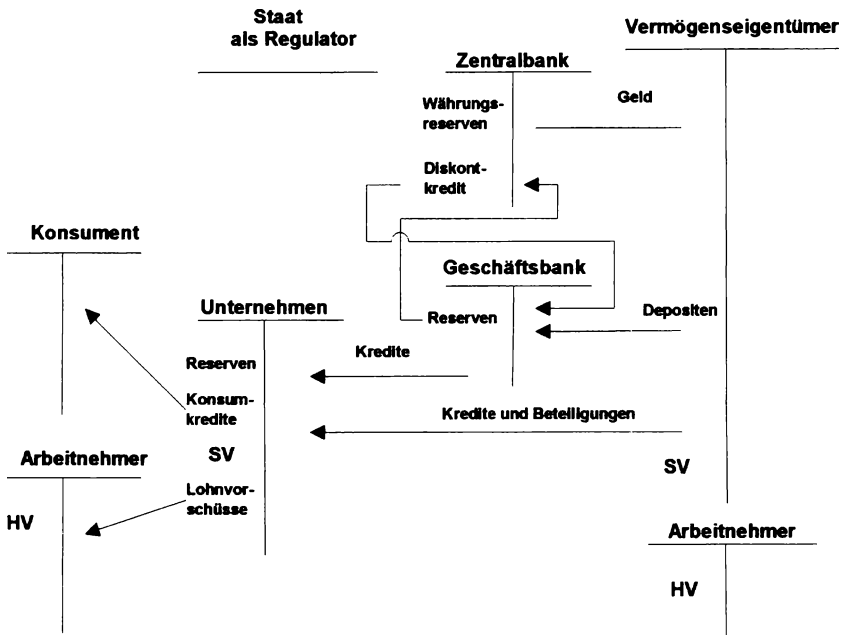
Staat als Regulator

Vermögenseigentümer

Zentralbank

Währungsreserven

Geld

Diskontkredit

Konsument

Geschäftsbank

Unternehmen

Reserven

Depositen

Reserven

Kredite

Konsumkredite

Kredite und Beteiligungen

Arbeitnehmer

SV

SV

Lohnvorschüsse

HV

Arbeitnehmer

HV